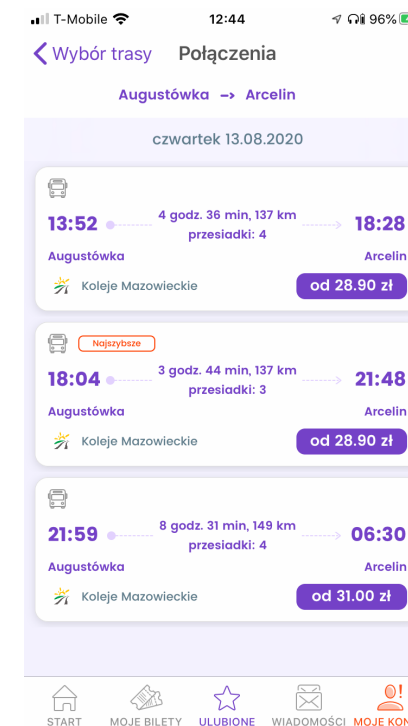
T-Mobile 12:44 96%

Wybór trasy Połączenia

Augustówka → Arcelin

czwartek 13.08.2020

13:52 4 godz. 36 min, 137 km przesiadki: 4 18:28
Augustówka Arcelin
Koleje Mazowieckie od 28.90 zł

Najszybsze
18:04 3 godz. 44 min, 137 km przesiadki: 3 21:48
Augustówka Arcelin
Koleje Mazowieckie od 28.90 zł

21:59 8 godz. 31 min, 149 km przesiadki: 4 06:30
Augustówka Arcelin
Koleje Mazowieckie od 31.00 zł

START MOJE BILETY ULUBIONE WIADOMOŚCI MOJE KON